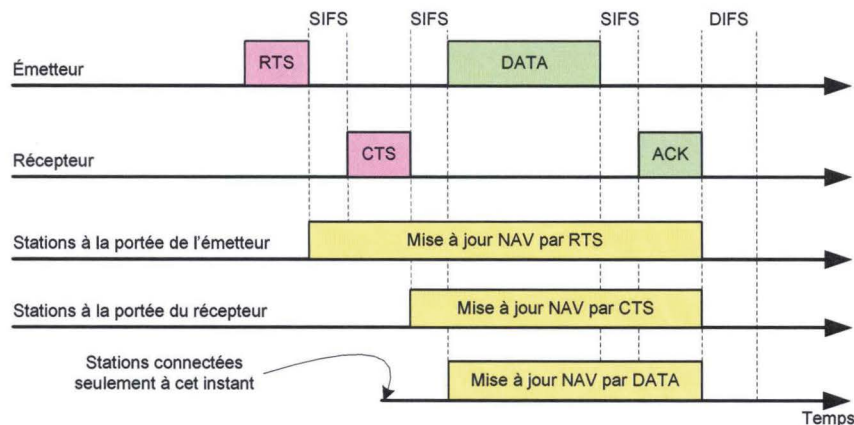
SIFS SIFS SIFS DIFS

Émetteur

RTS

DATA

Récepteur

CTS

ACK

Stations à la portée de l'émetteur

Mise à jour NAV par RTS

Stations à la portée du récepteur

Mise à jour NAV par CTS

Stations connectées seulement à cet instant

Mise à jour NAV par DATA

Temps